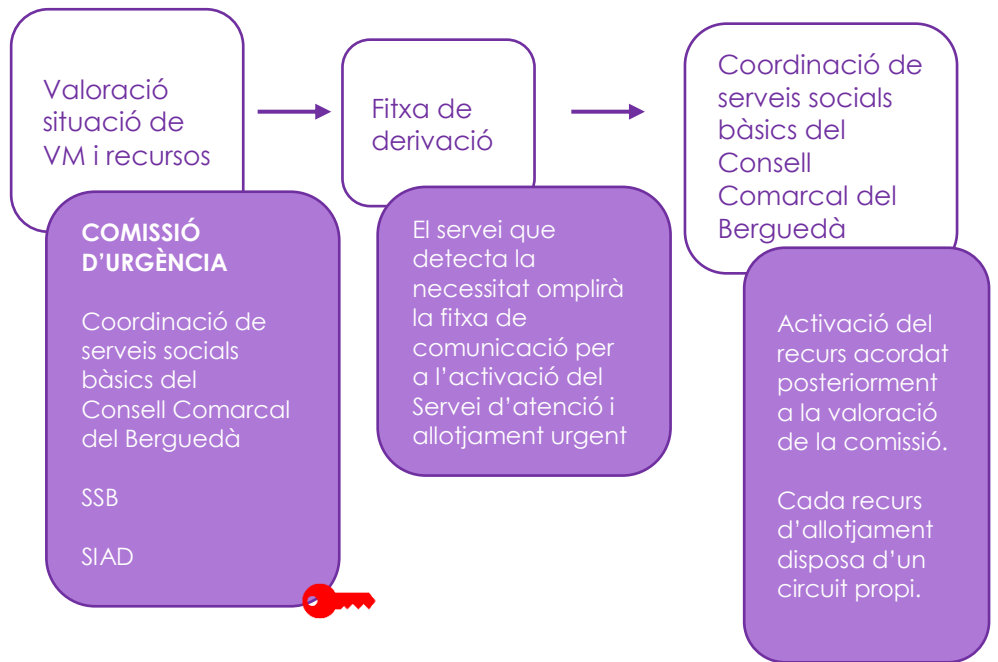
Valoració situació de VM i recursos

COMISSIÓ D'URGÈNCIA

Coordinació de serveis socials bàsics del Consell Comarcal del Berguedà

SSB

SIAD

Fitxa de derivació

El servei que detecta la necessitat omplirà la fitxa de comunicació per a l'activació del Servei d'atenció i allotjament urgent

Coordinació de serveis socials bàsics del Consell Comarcal del Berguedà

Activació del recurs acordat posteriorment a la valoració de la comissió.

Cada recurs d'allotjament disposa d'un circuit propi.